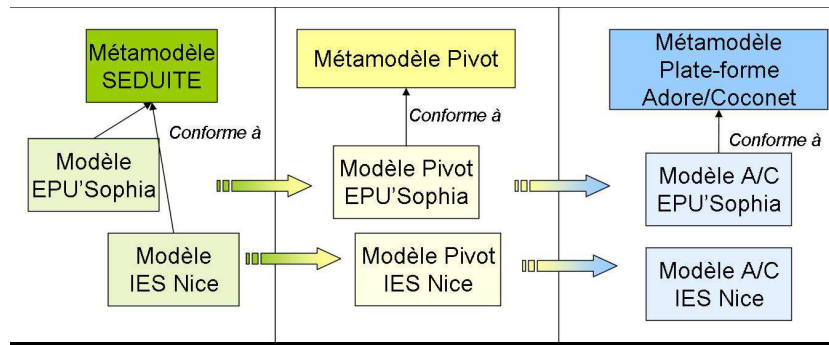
Métamodèle SEDUITE

Conforme à

Modèle EPU'Sophia

Modèle IES Nice

Métamodèle Pivot

Conforme à

Modèle Pivot EPU'Sophia

Modèle Pivot IES Nice

Métamodèle Plate-forme Adore/Coconet

Conforme à

Modèle A/C EPU'Sophia

Modèle A/C IES Nice